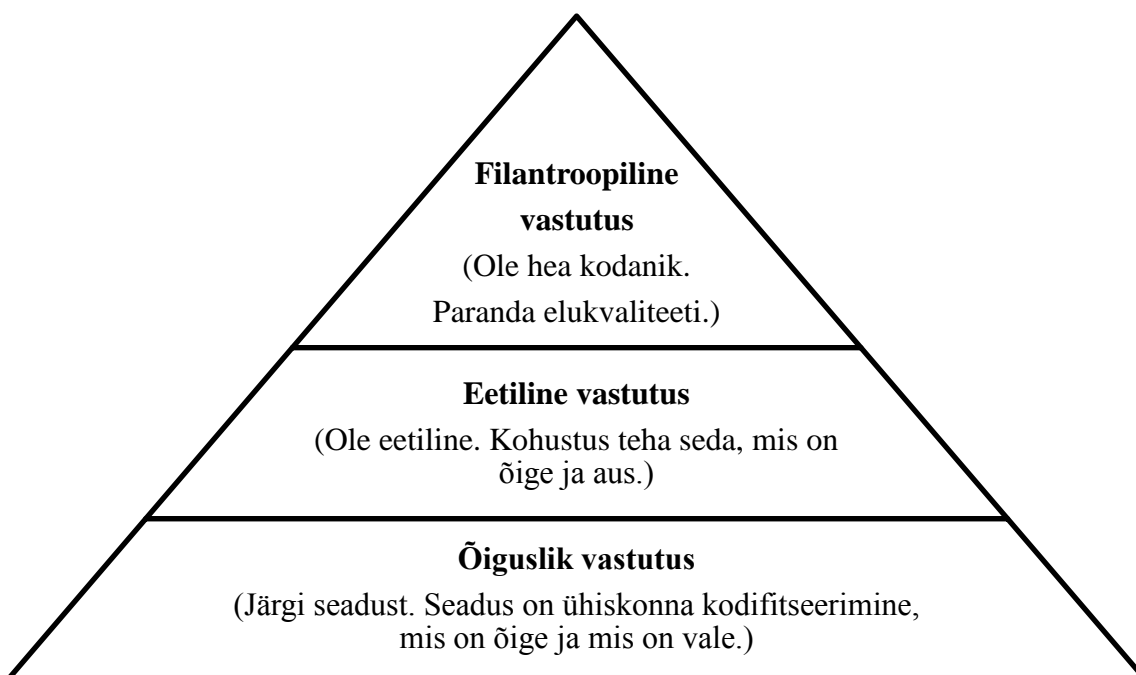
**Filantroopiline vastutus**
(Ole hea kodanik. Paranda elukvaliteeti.)

**Eetiline vastutus**
(Ole eetiline. Kohustus teha seda, mis on õige ja aus.)

**Õiguslik vastutus**
(Järgi seadust. Seadus on ühiskonna kodifitseerimine, mis on õige ja mis on vale.)